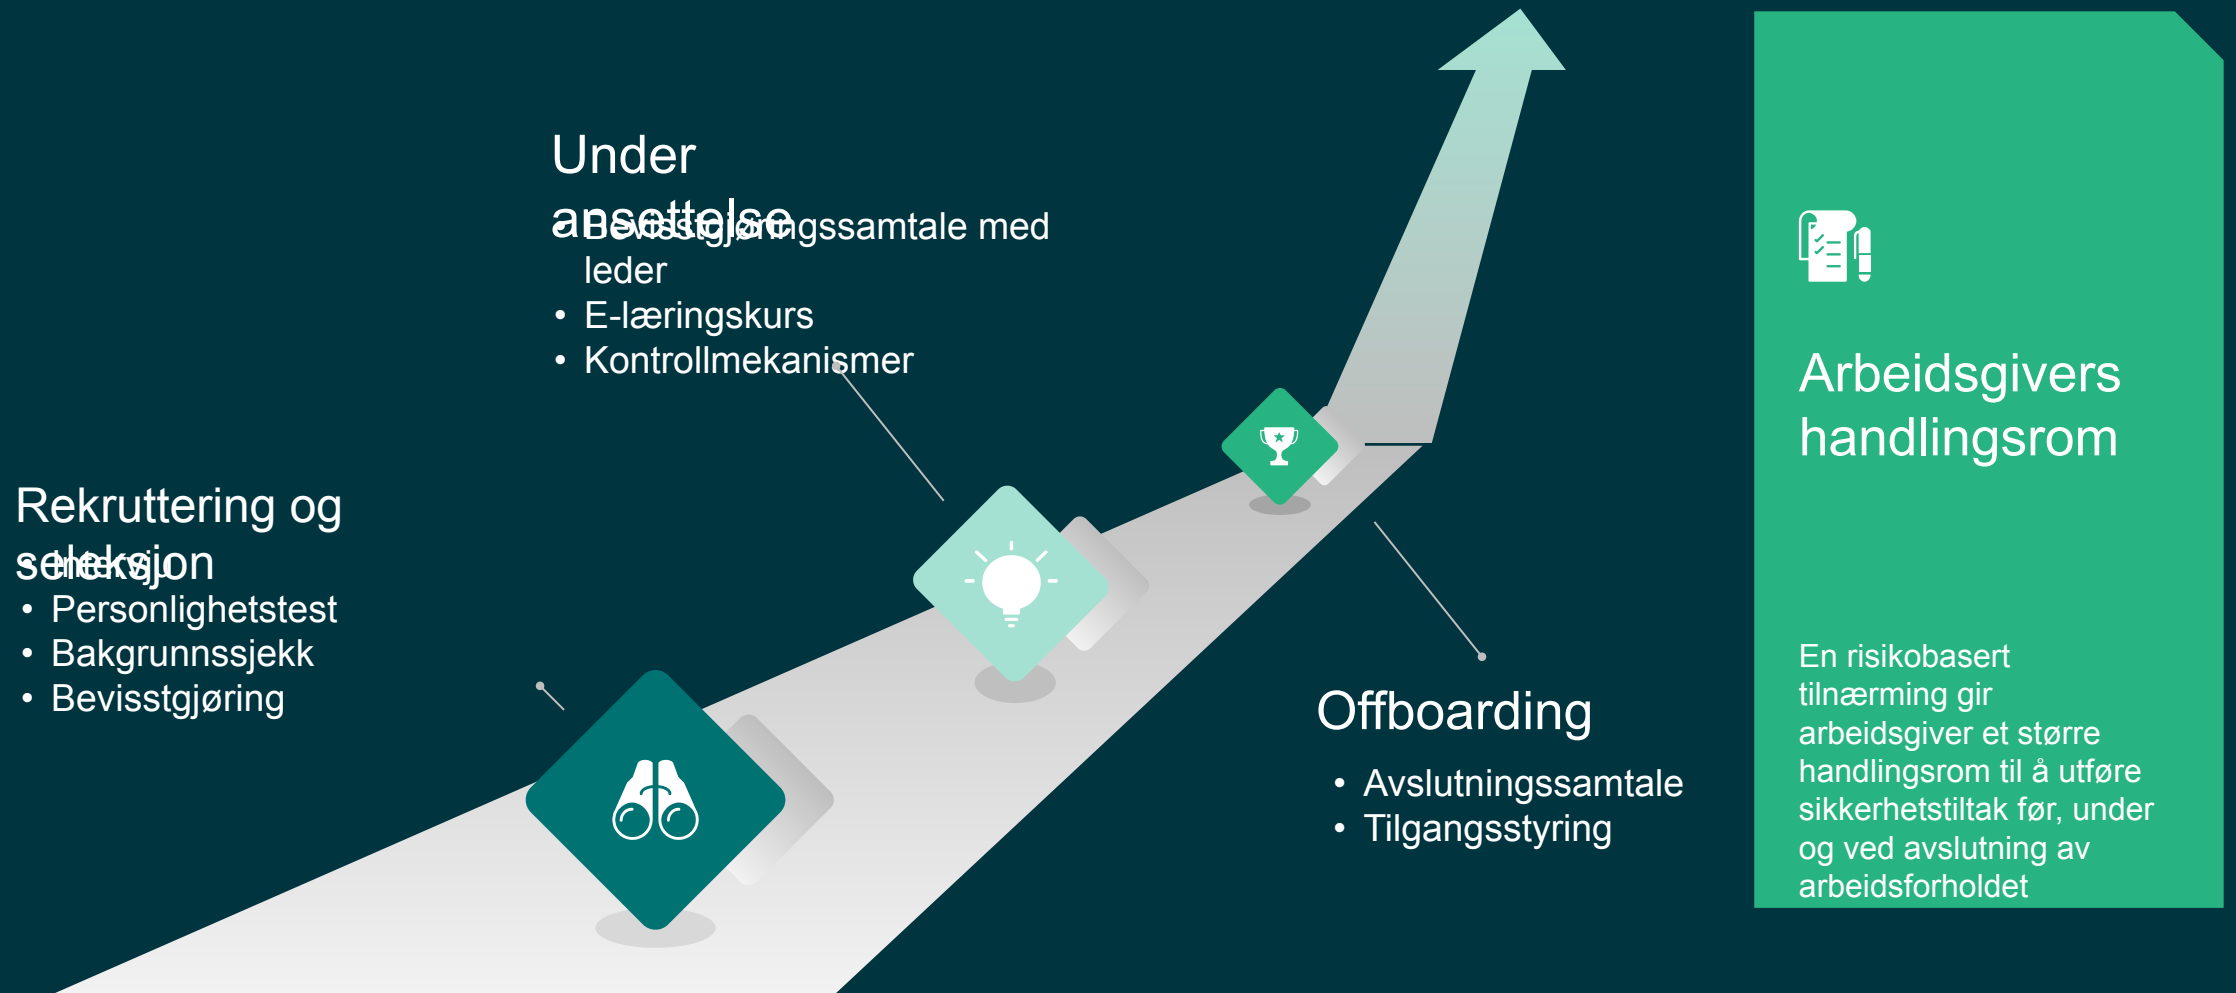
Under ansettelse

- Bevisstgjøringssamtale med leder
- E-læringskurs
- Kontrollmekanismer

Rekruttering og seleksjon

- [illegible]
- Personlighetstest
- Bakgrunnssjekk
- Bevisstgjøring

Offboarding

- Avslutningssamtale
- Tilgangsstyring

Arbeidsgivers handlingsrom

En risikobasert tilnærming gir arbeidsgiver et større handlingsrom til å utføre sikkerhetstiltak før, under og ved avslutning av arbeidsforholdet